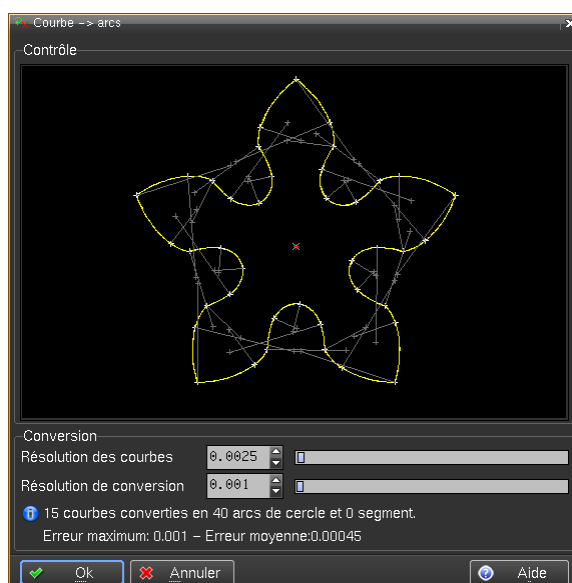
Courbe -> arcs

Contrôle

Conversion

Résolution des courbes 0.0025

Résolution de conversion 0.001

15 courbes converties en 40 arcs de cercle et 0 segment.

Erreur maximum: 0.001 – Erreur moyenne:0.00045

Ok

Annuler

Aide